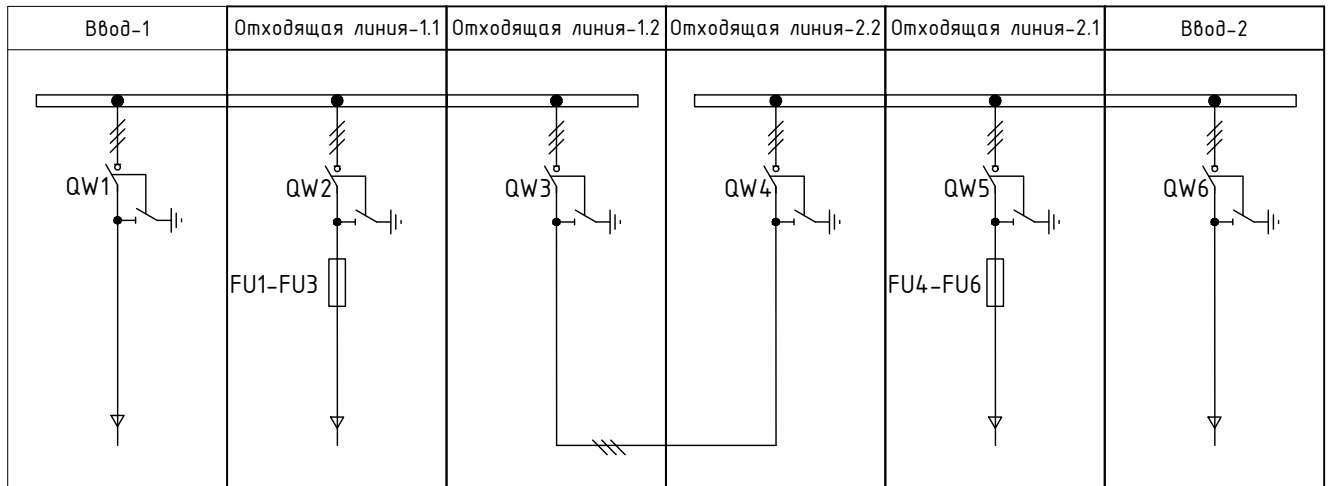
| Ввод-1 | Отходящая линия-1.1 | Отходящая линия-1.2 | Отходящая линия-2.2 | Отходящая линия-2.1 | Ввод-2 |
|---|---|---|---|---|---|
| QW1 | QW2 | QW3 | QW4 | QW5 | QW6 |
| | FU1-FU3 | | | FU4-FU6 | |